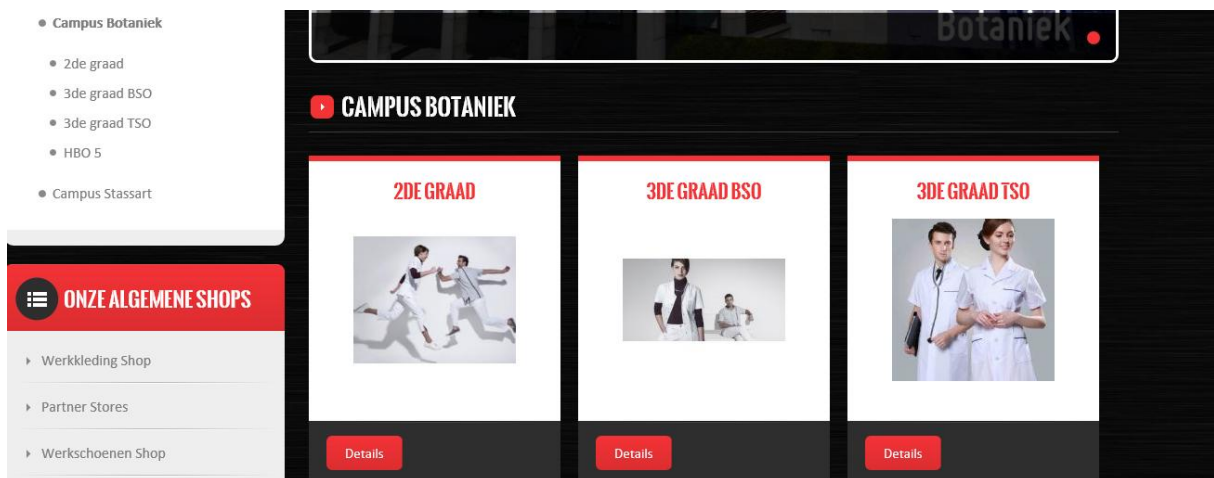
Campus Botaniek
2de graad
3de graad BSO
3de graad TSO
HBO 5
Campus Stassart

ONZE ALGEMENE SHOPS
Werkkleding Shop
Partner Stores
Werkschoenen Shop

Botaniek

CAMPUS BOTANIEK

2DE GRAAD
Details

3DE GRAAD BSO
Details

3DE GRAAD TSO
Details